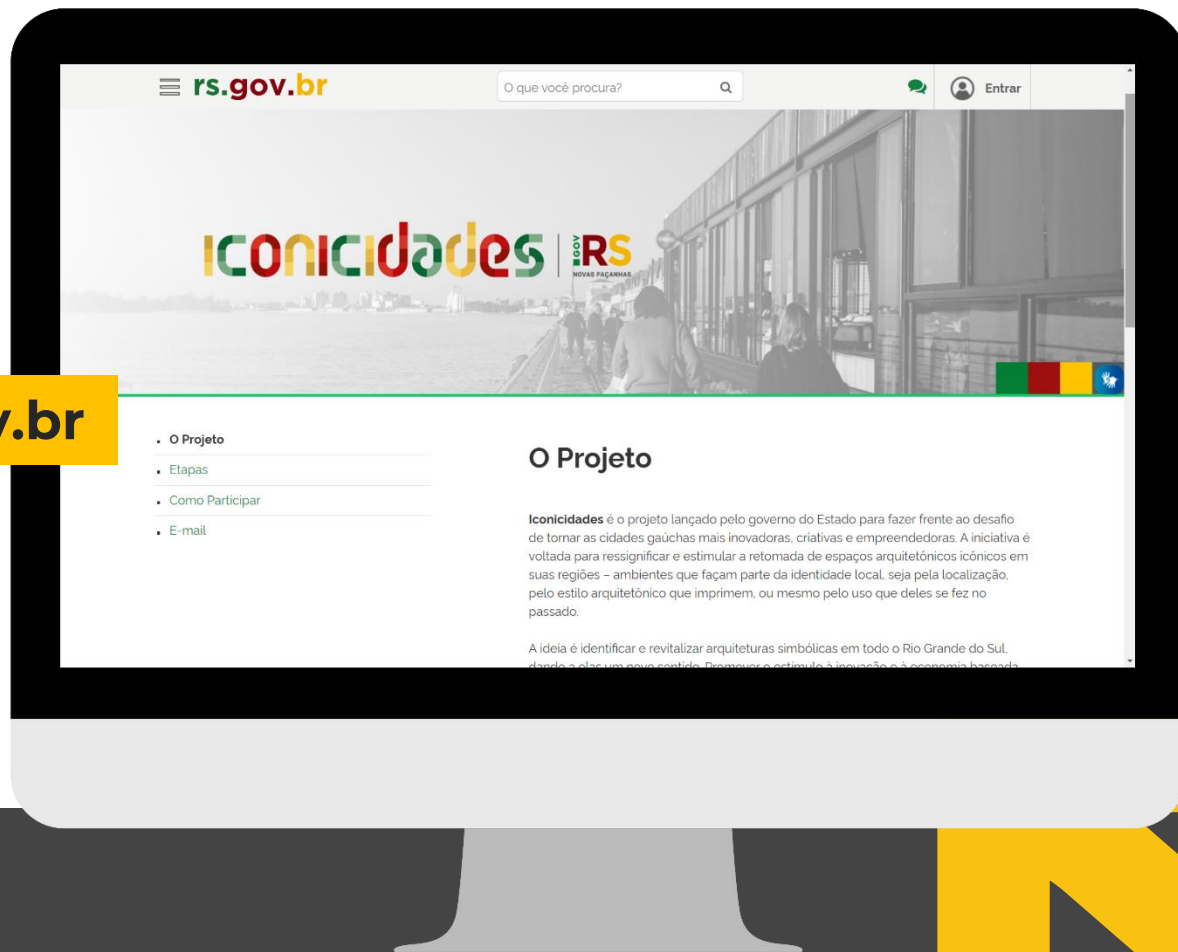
rs.gov.br

O que você procura?

Entrar

ICONICIDADES | GOV RS NOVAS FAÇANHAS

v.br

O Projeto
Etapas
Como Participar
E-mail

O Projeto

**Iconicidades** é o projeto lançado pelo governo do Estado para fazer frente ao desafio de tornar as cidades gaúchas mais inovadoras, criativas e empreendedoras. A iniciativa é voltada para ressignificar e estimular a retomada de espaços arquitetônicos icônicos em suas regiões – ambientes que façam parte da identidade local, seja pela localização, pelo estilo arquitetônico que imprimem, ou mesmo pelo uso que deles se fez no passado.

A ideia é identificar e revitalizar arquiteturas simbólicas em todo o Rio Grande do Sul, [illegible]